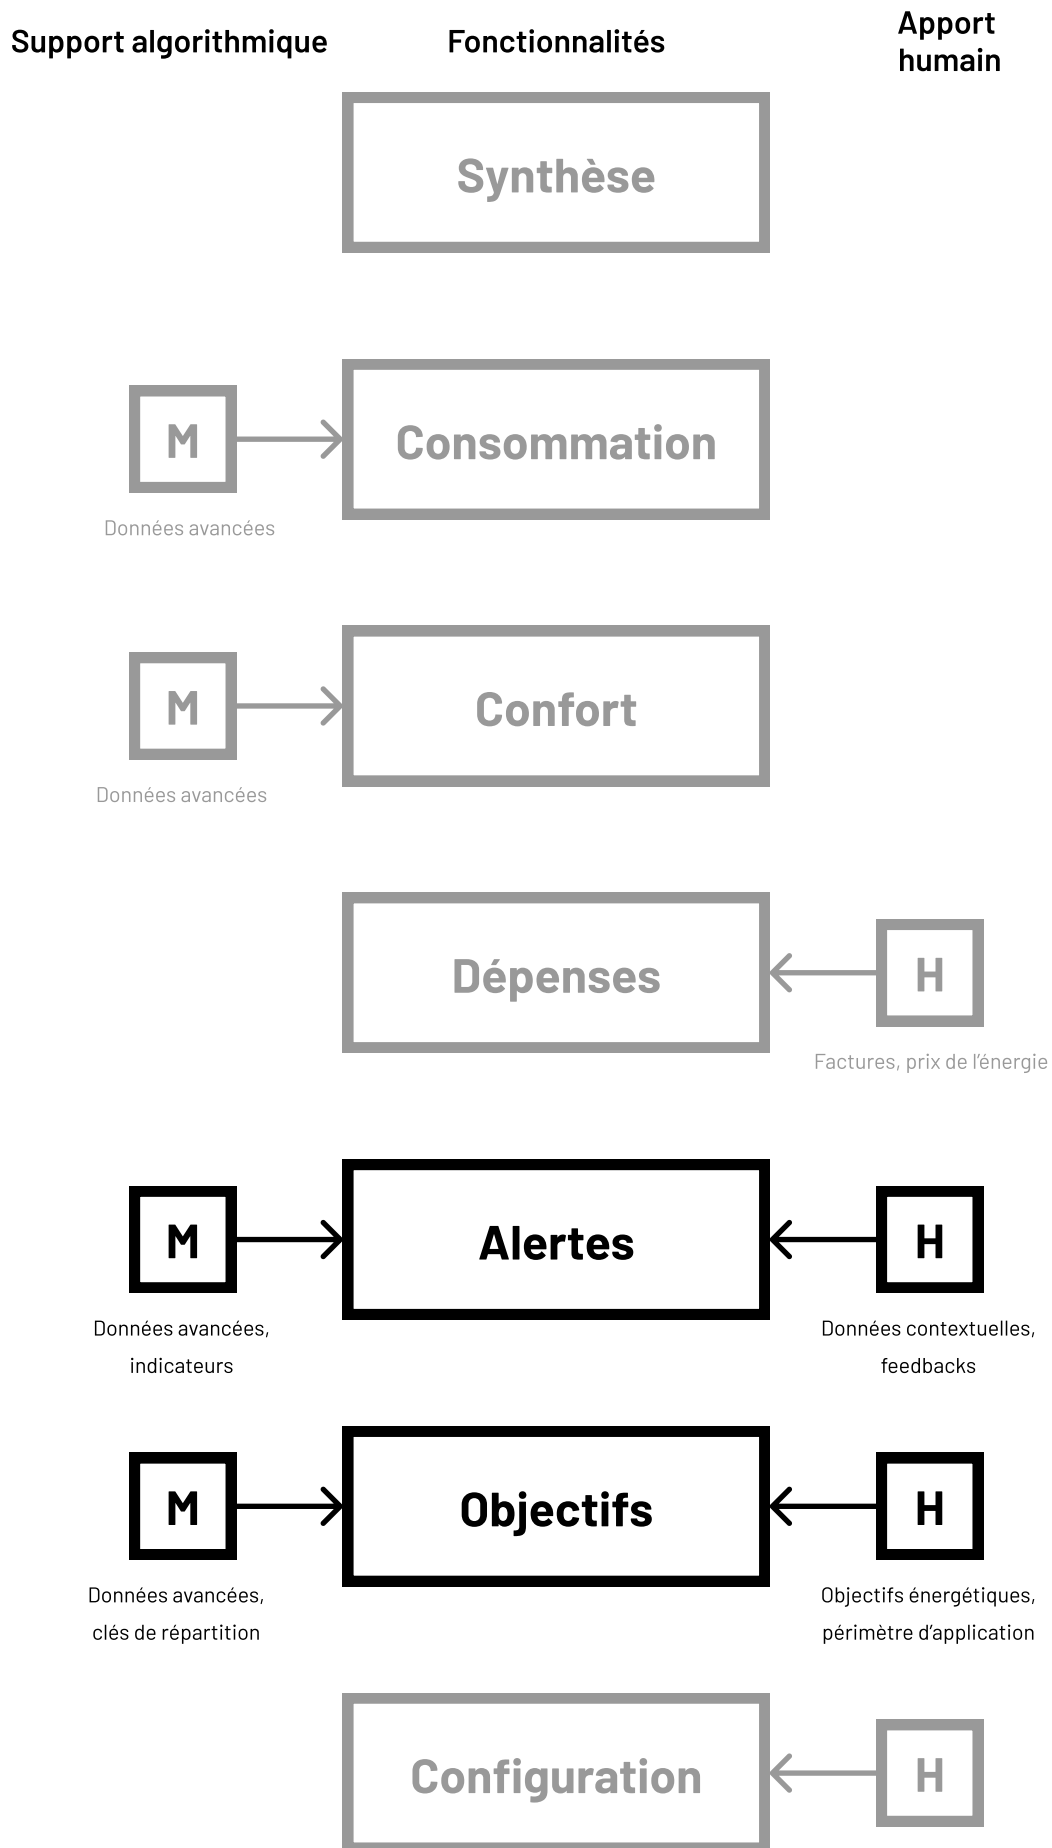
Support algorithmique

Fonctionnalités

Apport humain

Synthèse

M

Consommation

Données avancées

M

Confort

Données avancées

Dépenses

H

Factures, prix de l'énergie

M

Alertes

H

Données avancées, indicateurs

Données contextuelles, feedbacks

M

Objectifs

H

Données avancées, clés de répartition

Objectifs énergétiques, périmètre d'application

Configuration

H